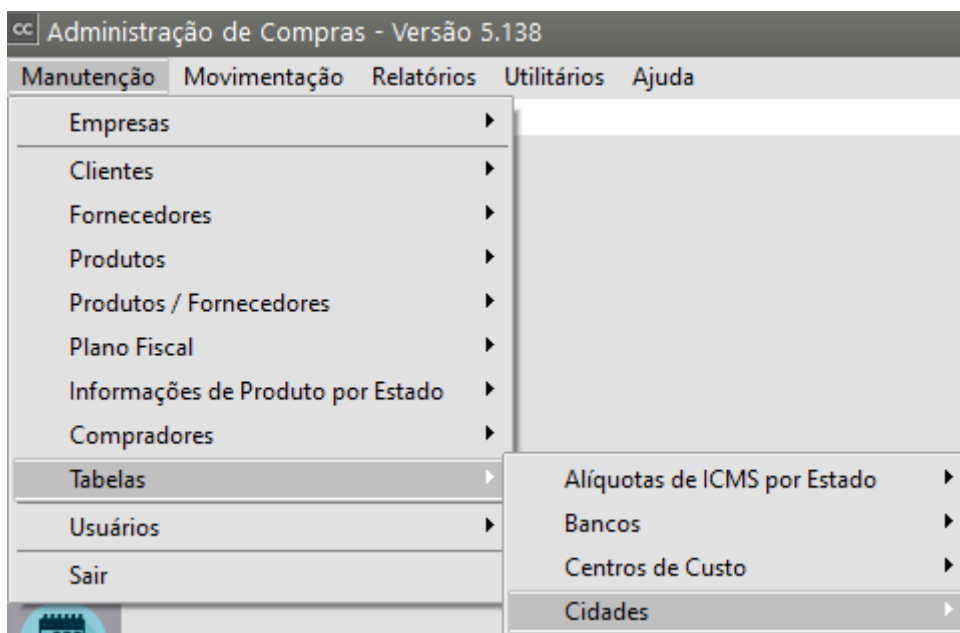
cc Administração de Compras - Versão 5.138

Manutenção Movimentação Relatórios Utilitários Ajuda

Empresas
Clientes
Fornecedores
Produtos
Produtos / Fornecedores
Plano Fiscal
Informações de Produto por Estado
Compradores
Tabelas
Usuários
Sair

Alíquotas de ICMS por Estado
Bancos
Centros de Custo
Cidades